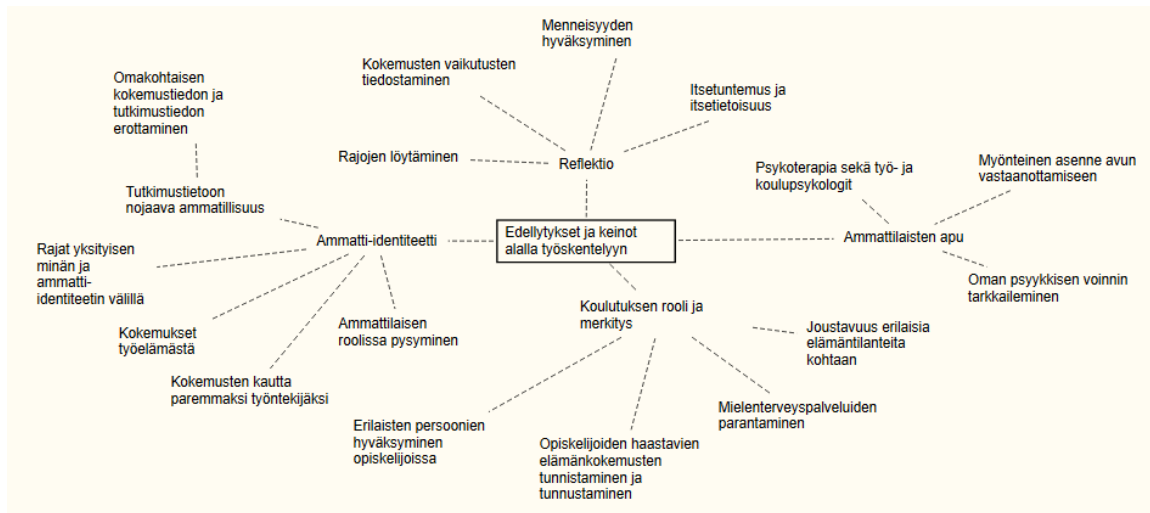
Edellytykset ja keinot alalla työskentelyyn

Reflektio

Menneisyyden hyväksyminen

Kokemusten vaikutusten tiedostaminen

Itsetuntemus ja itsetietoisuus

Rajojen löytäminen

Omakohtaisen kokemustiedon ja tutkimustiedon erottaminen

Tutkimustietoon nojaava ammatillisuus

Ammatti-identiteetti

Rajat yksityisen minän ja ammatti-identiteetin välillä

Kokemukset työelämästä

Kokemusten kautta paremmaksi työntekijäksi

Ammattilaisen roolissa pysyminen

Ammattilaisten apu

Psykoterapia sekä työ- ja koulupsykologit

Myönteinen asenne avun vastaanottamiseen

Oman psyykkisen voinnin tarkkaileminen

Koulutuksen rooli ja merkitys

Joustavuus erilaisia elämäntilanteita kohtaan

Mielenterveyspalveluiden parantaminen

Opiskelijoiden haastavien elämänkokemusten tunnistaminen ja tunnustaminen

Erilaisten persoonien hyväksyminen opiskelijoissa